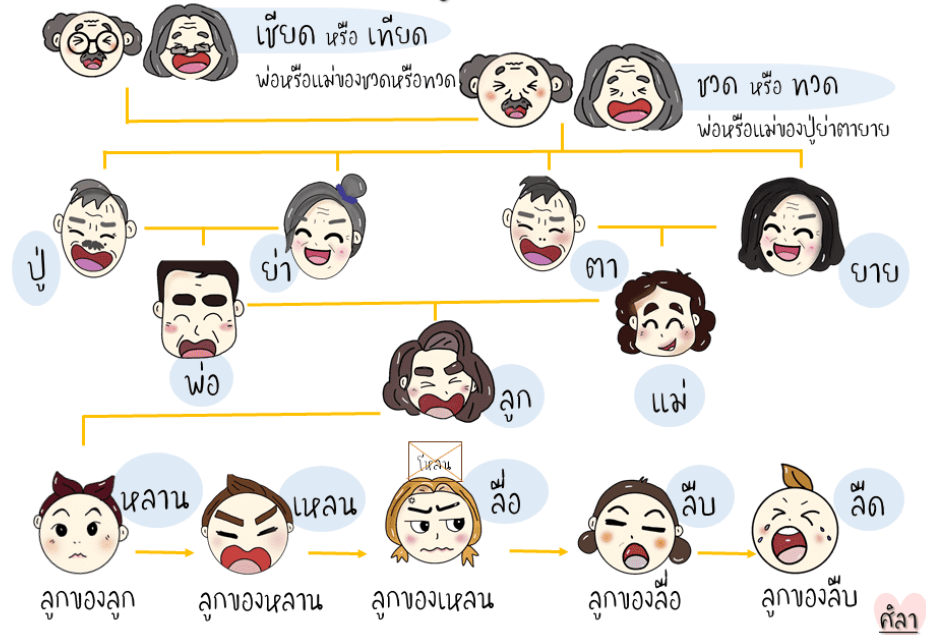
เชียด หรือ เทียด
พ่อหรือแม่ของชวดหรือทวด

ชวด หรือ ทวด
พ่อหรือแม่ของปู่ย่าตายาย

ปู่
ย่า
ตา
ยาย
พ่อ
แม่
ลูก

หลาน
ลูกของลูก

เหลน
ลูกของหลาน

โหลน
ลื่อ
ลูกของเหลน

ลื้บ
ลูกของลื่อ

ลื้ด
ลูกของลื้บ

ศิลา